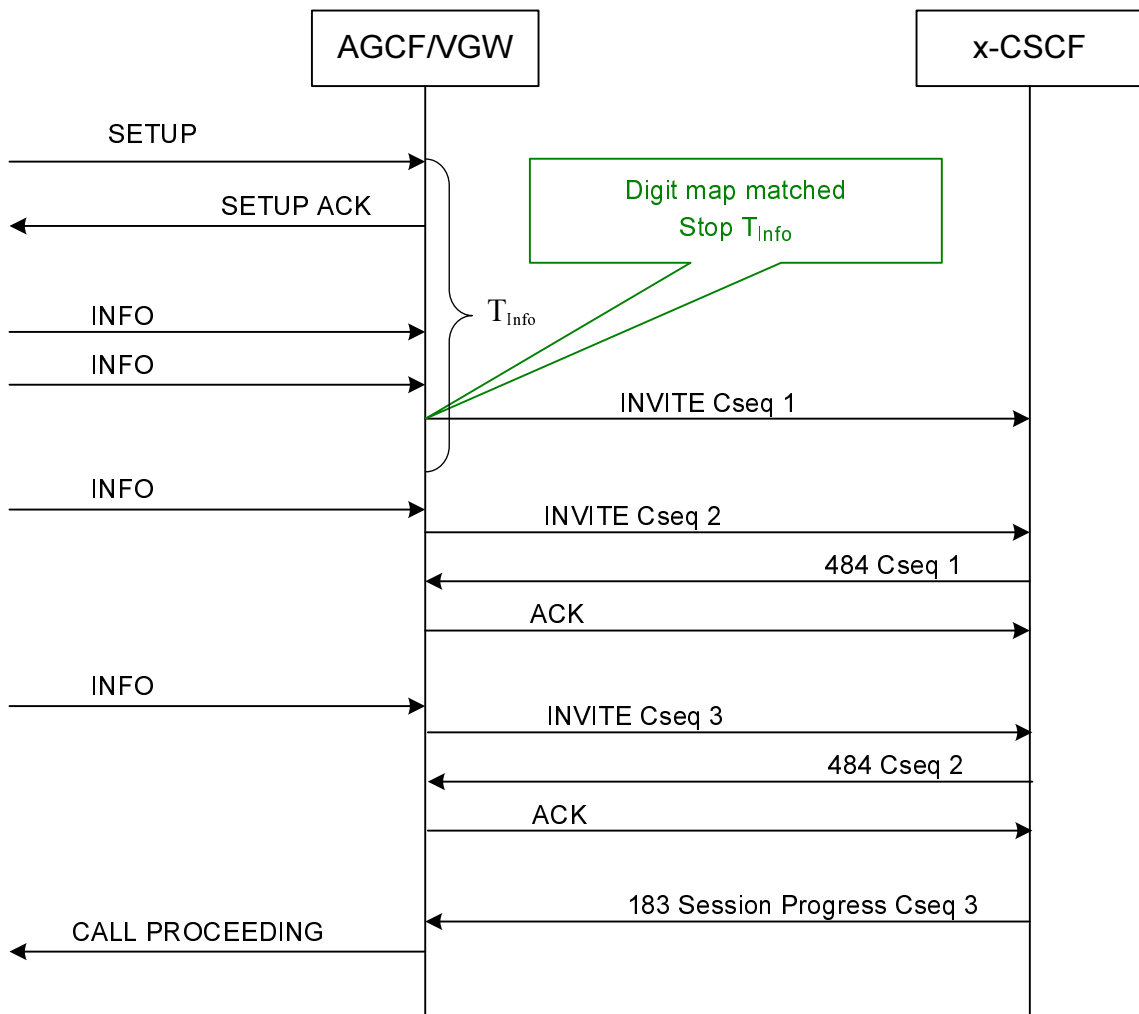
AGCF/VGW

x-CSCF

SETUP

SETUP ACK

Digit map matched
Stop $T_{Info}$

$T_{Info}$

INFO

INFO

INVITE Cseq 1

INFO

INVITE Cseq 2

484 Cseq 1

ACK

INFO

INVITE Cseq 3

484 Cseq 2

ACK

183 Session Progress Cseq 3

CALL PROCEEDING